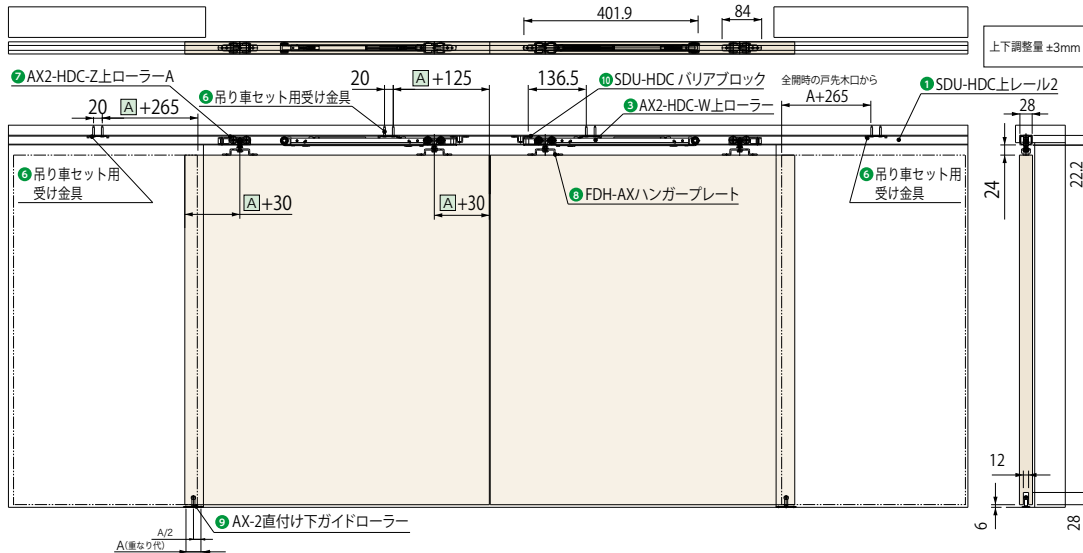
401.9
84
上下調整量 ±3mm
❼AX2-HDC-Z上ローラーA
❻吊り車セット用受け金具
20
A +125
136.5
❿SDU-HDC バリアブロック
全開時の戸先木口から
A+265
❶SDU-HDC上レール2
20
A +265
❸AX2-HDC-W上ローラー
28
❻吊り車セット用受け金具
A +30
A +30
❽FDH-AXハンガープレート
❻吊り車セット用受け金具
24
22.2
12
❾AX-2直付け下ガイドローラー
A/2
A(重なり代)
6
28